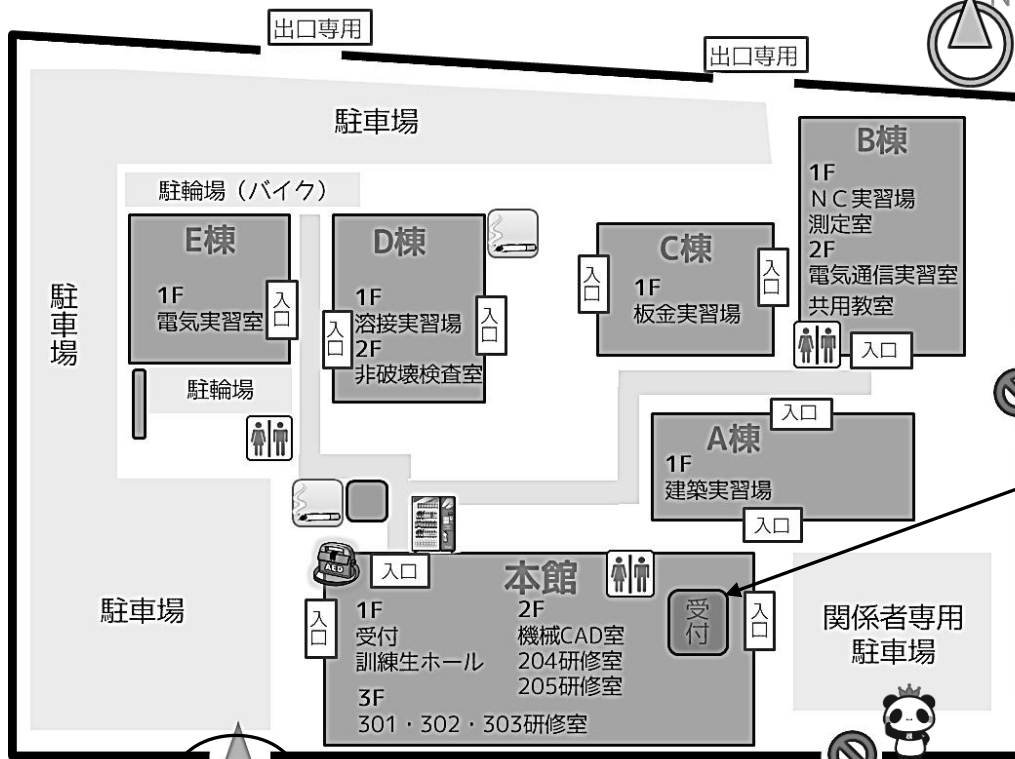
出口専用

出口専用

駐車場

B棟
1F
NC実習場
測定室
2F
電気通信実習室
共用教室

入口

駐輪場（バイク）

E棟
1F
電気実習室
入口

D棟
入口
1F
溶接実習場
2F
非破壊検査室
入口

C棟
入口
1F
板金実習場
入口

駐車場

駐輪場

入口

A棟
1F
建築実習場
入口

AED

入口

本館
入口
1F
受付
訓練生ホール
2F
機械CAD室
204研修室
205研修室
3F
301・302・303研修室

受付

入口

駐車場

関係者専用
駐車場